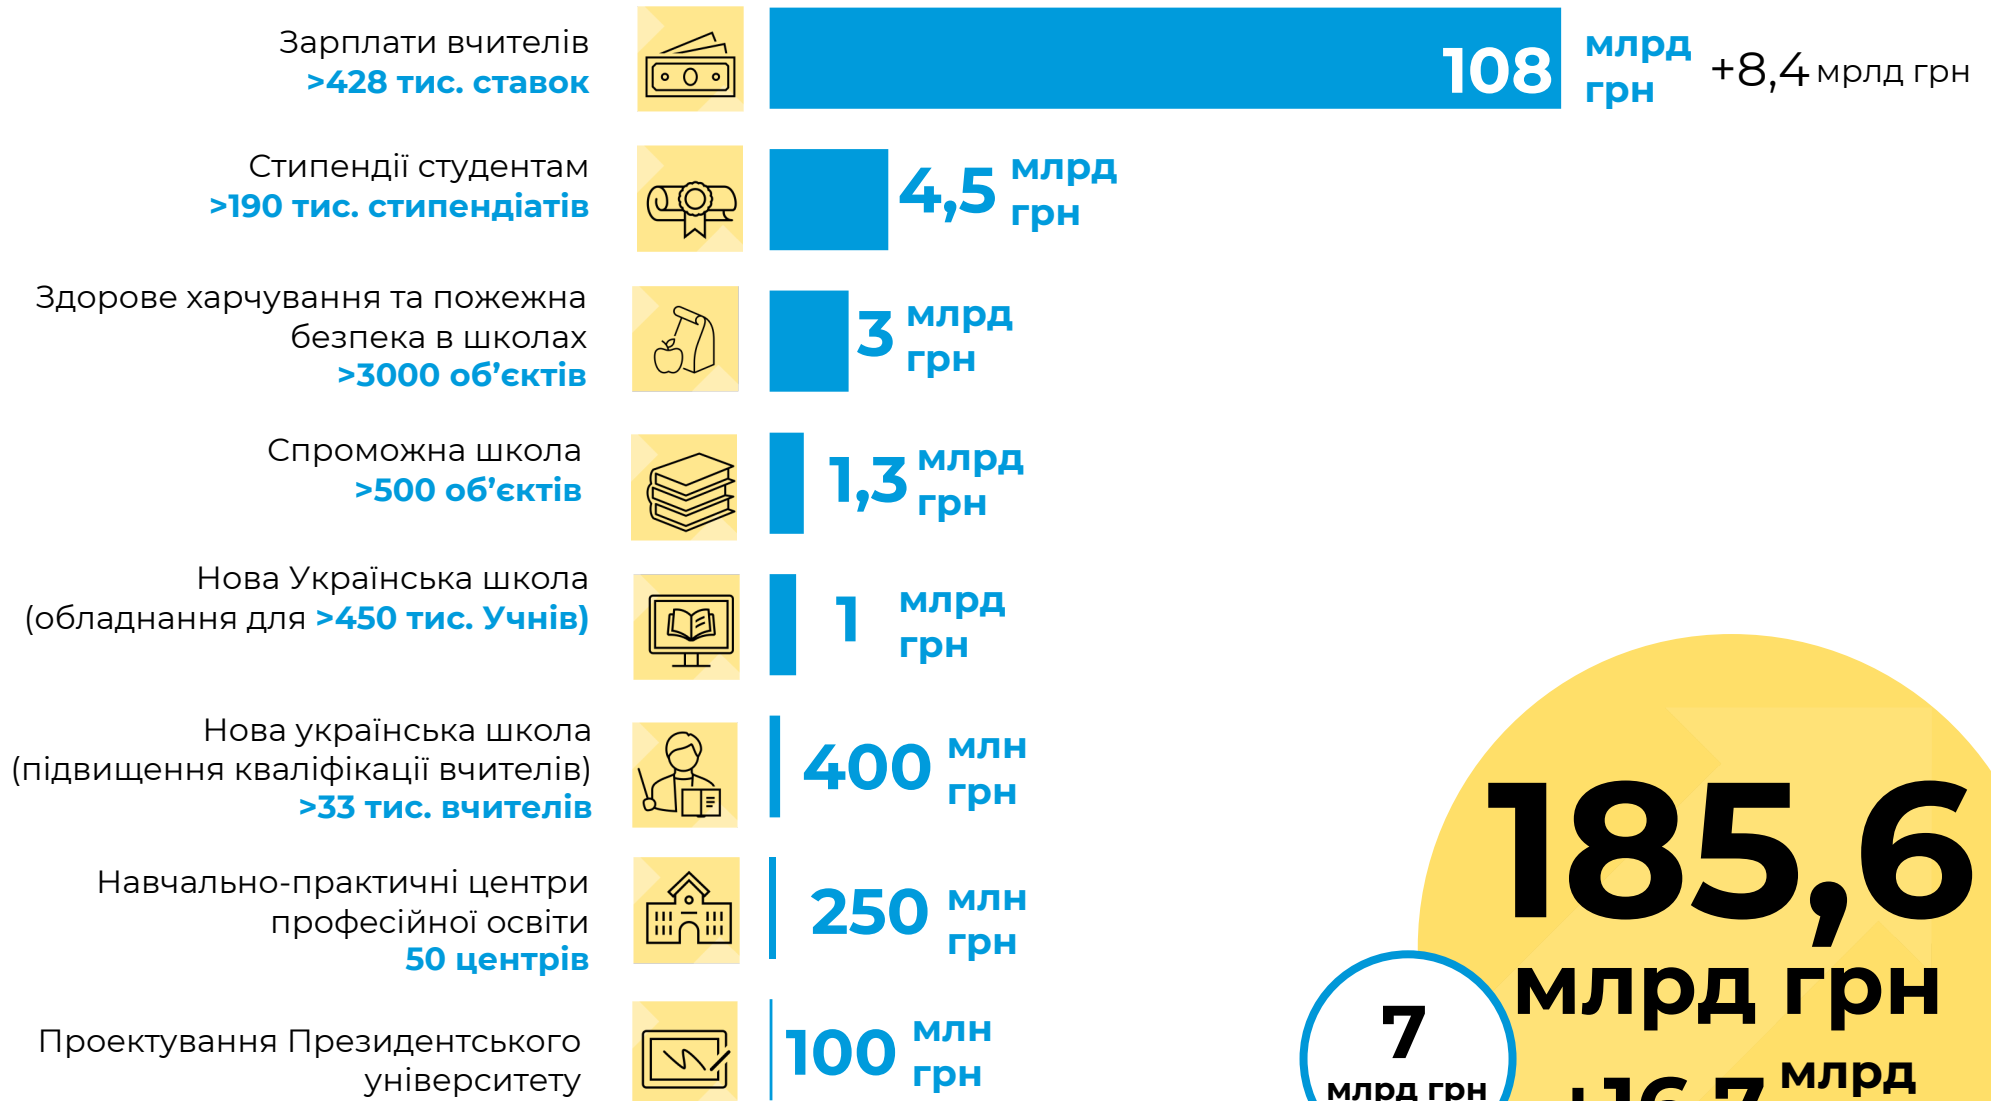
Зарплати вчителів
>428 тис. ставок

108 млрд грн +8,4 млрд грн

Стипендії студентам
>190 тис. стипендіатів

4,5 млрд грн

Здорове харчування та пожежна безпека в школах
>3000 об’єктів

3 млрд грн

Спроможна школа
>500 об’єктів

1,3 млрд грн

Нова Українська школа
(обладнання для >450 тис. Учнів)

1 млрд грн

Нова українська школа
(підвищення кваліфікації вчителів)
>33 тис. вчителів

400 млн грн

Навчально-практичні центри професійної освіти
50 центрів

250 млн грн

Проектування Президентського університету

100 млн грн

185,6 млрд грн

7 млрд грн

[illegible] млрд